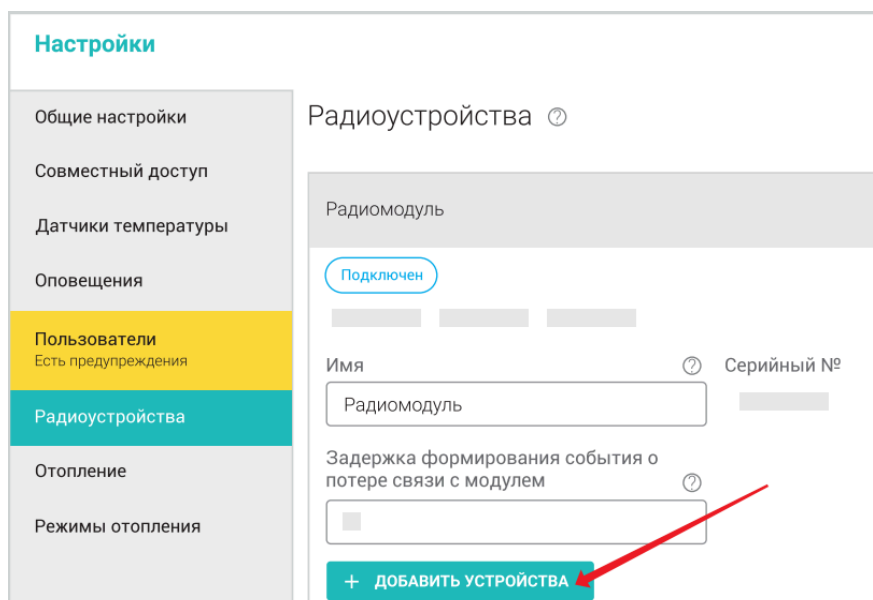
Настройки

Общие настройки

Совместный доступ

Датчики температуры

Оповещения

Пользователи
Есть предупреждения

Радиоустройства

Отопление

Режимы отопления

Радиоустройства ?

Радиомодуль

Подключен

Имя ?

Радиомодуль

Серийный №

Задержка формирования события о потере связи с модулем ?

+ ДОБАВИТЬ УСТРОЙСТВА